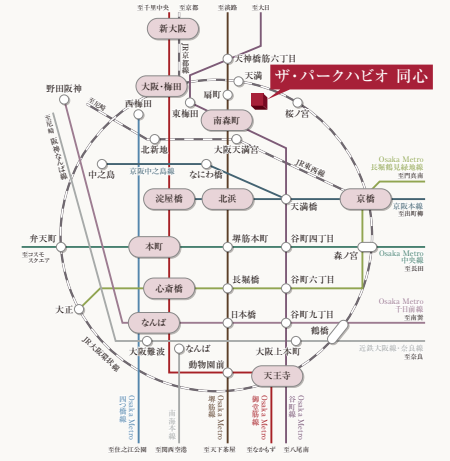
至千里中央
至京都
至淡路
至大日
新大阪
JR京都線
天神橋筋六丁目
天満
ザ・パークハビオ 同心
大阪・梅田
扇町
東梅田
南森町
桜ノ宮
野田阪神
西梅田
至尼崎
北新地
大阪天満宮
JR東西線
Osaka Metro
長堀鶴見緑地線
至門真南
中之島
京阪中之島線
なにわ橋
阪神なんば線
淀屋橋
北浜
天満橋
京橋
Osaka Metro
中央線
京阪本線
至出町柳
弁天町
本町
堺筋本町
谷町四丁目
森ノ宮
至コスモスクエア
至長田
心斎橋
長堀橋
谷町六丁目
Osaka Metro
千日前線
至南巽
大正
なんば
日本橋
谷町九丁目
鶴橋
JR大阪環状線
大阪難波
なんば
大阪上本町
近鉄大阪線・奈良線
至奈良
動物園前
天王寺
Osaka Metro
四つ橋線
南海本線
Osaka Metro
堺筋線
Osaka Metro
御堂筋線
谷町線
至住之江公園
至関西空港
至天下茶屋
至なかもず
至八尾南